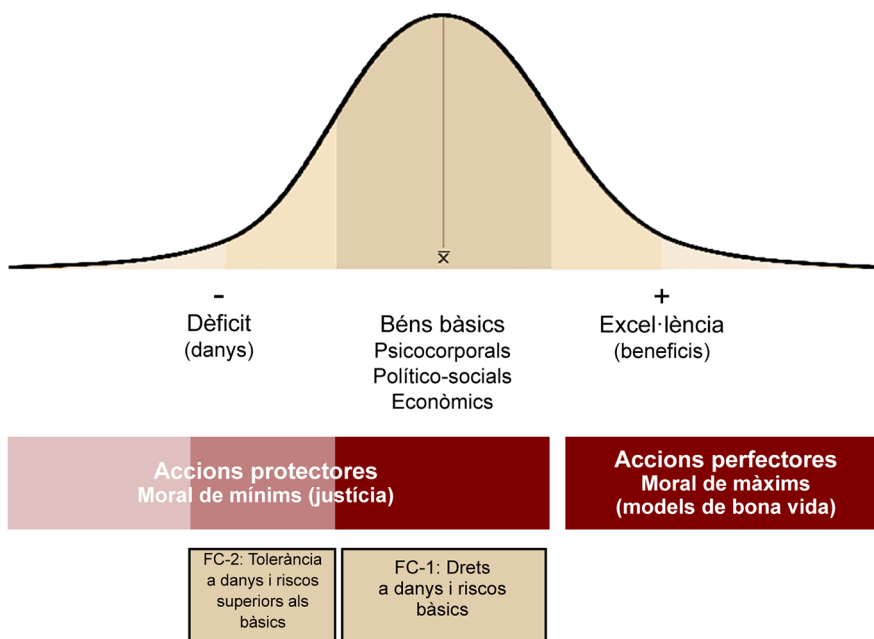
$\bar{x}$

-
Dèficit
(danys)

Béns bàsics
Psicocorporals
Político-socials
Econòmics

+
Excel·lència
(beneficis)

Accions protectores
Moral de mínims (justícia)

Accions perfectores
Moral de màxims
(models de bona vida)

FC-2: Tolerància a danys i riscos superiors als bàsics

FC-1: Drets a danys i riscos bàsics